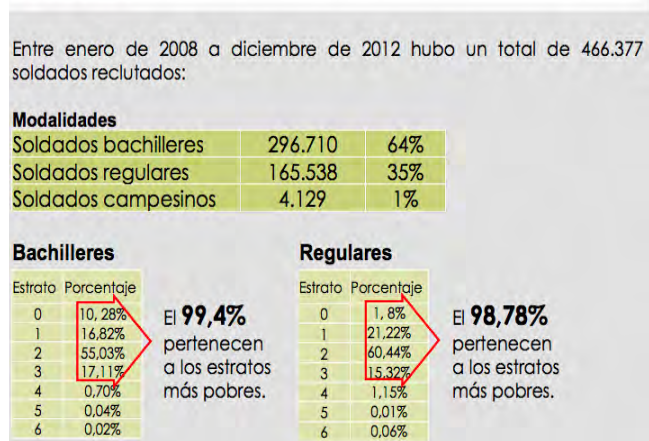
Entre enero de 2008 a diciembre de 2012 hubo un total de 466.377 soldados reclutados:

**Modalidades**

| | | |
|---|---|---|
| Soldados bachilleres | 296.710 | 64% |
| Soldados regulares | 165.538 | 35% |
| Soldados campesinos | 4.129 | 1% |

**Bachilleres**

| Estrato | Porcentaje |
|---|---|
| 0 | 10, 28% |
| 1 | 16,82% |
| 2 | 55,03% |
| 3 | 17,11% |
| 4 | 0,70% |
| 5 | 0,04% |
| 6 | 0,02% |

El **99,4%** pertenecen a los estratos más pobres.

**Regulares**

| Estrato | Porcentaje |
|---|---|
| 0 | 1, 8% |
| 1 | 21,22% |
| 2 | 60,44% |
| 3 | 15,32% |
| 4 | 1,15% |
| 5 | 0,01% |
| 6 | 0,06% |

El **98,78%** pertenecen a los estratos más pobres.